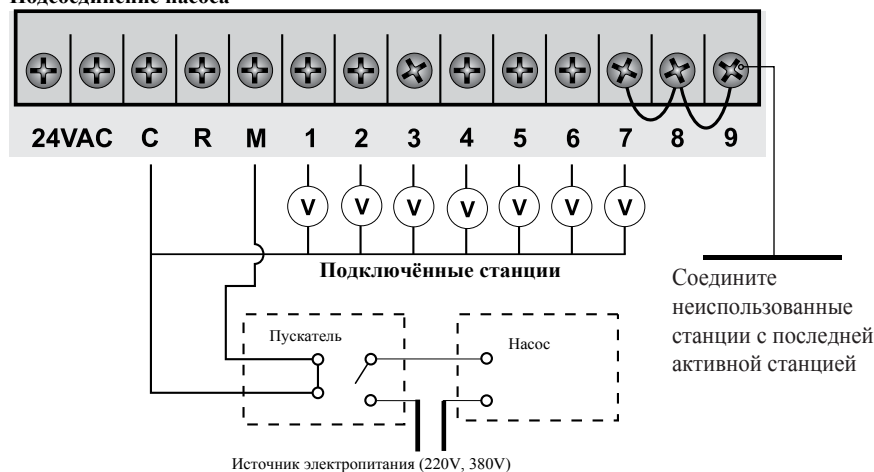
Подсоединение насоса

24VAC C R M 1 2 3 4 5 6 7 8 9

V V V V V V V

Подключённые станции

Соедините неиспользованные станции с последней активной станцией

Пускатель

Насос

Источник электропитания (220V, 380V)